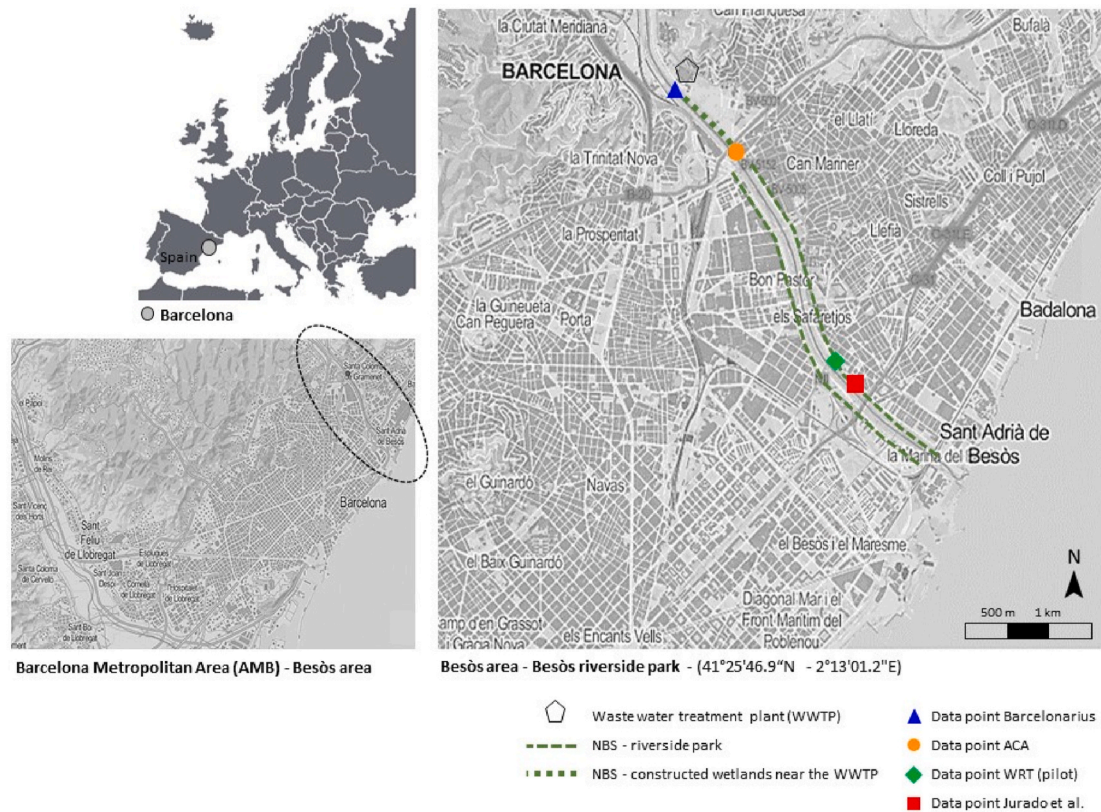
Spain

Barcelona

Santa Coloma de Gramenet

Sant Adrià de Besòs

Barcelona

El Papiol

Molins de Rei

Sant Vicenç dels Horts

Sant Feliu de Llobregat

Santa Coloma de Cervelló

Esplugues de Llobregat

Sant Joan Despí

Cornellà de Llobregat

Hospitalet de Llobregat

Sant Boi de Llobregat

Barcelona Metropolitan Area (AMB) - Besòs area

Can Ferrer

la Ciutat Meridiana

Bufalà

BARCELONA

el Llatí

Lloreda

Can Manner

la Trinitat Nova

Coll i Pujol

Sistrells

Llefià

la Prosperitat

Bon Pastor

la Guineueta

Can Peguera

Porta

els Safaretjos

Badalona

Sant Adrià de Besòs

la Marina del Besòs

el Guinardó

Navas

el Besòs i el Maresme

el Baix Guinardó

Diagonal Mar i el Front Marítim del Poblenou

Camp d'en Grassot i Gràcia Nova

els Encants Vells

N

500 m

1 km

Besòs area - Besòs riverside park - (41°25'46.9"N - 2°13'01.2"E)

Waste water treatment plant (WWTP)

NBS - riverside park

NBS - constructed wetlands near the WWTP

Data point Barcelonarius

Data point ACA

Data point WRT (pilot)

Data point Jurado et al.